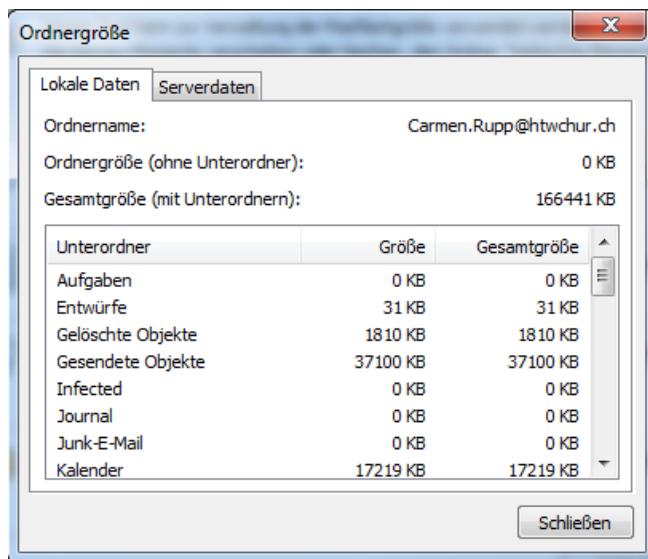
Ordnergröße

Lokale Daten | Serverdaten

Ordnername: Carmen.Rupp@htwchur.ch

Ordnergröße (ohne Unterordner): 0 KB

Gesamtgröße (mit Unterordnern): 166441 KB

| Unterordner | Größe | Gesamtgröße |
|---|---|---|
| Aufgaben | 0 KB | 0 KB |
| Entwürfe | 31 KB | 31 KB |
| Gelöschte Objekte | 1810 KB | 1810 KB |
| Gesendete Objekte | 37100 KB | 37100 KB |
| Infected | 0 KB | 0 KB |
| Journal | 0 KB | 0 KB |
| Junk-E-Mail | 0 KB | 0 KB |
| Kalender | 17219 KB | 17219 KB |

Schließen